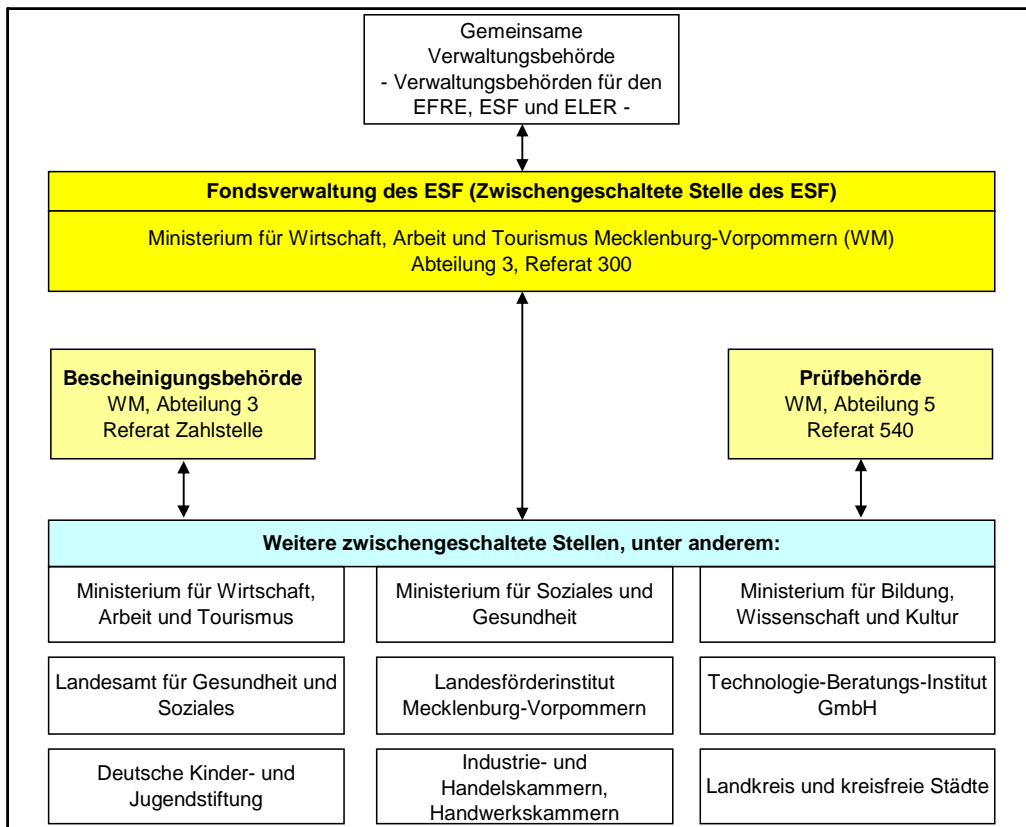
Gemeinsame Verwaltungsbehörde
- Verwaltungsbehörden für den EFRE, ESF und ELER -

**Fondsverwaltung des ESF (Zwischengeschaltete Stelle des ESF)**

Ministerium für Wirtschaft, Arbeit und Tourismus Mecklenburg-Vorpommern (WM)
Abteilung 3, Referat 300

**Bescheinigungsbehörde**
WM, Abteilung 3
Referat Zahlstelle

**Prüfbehörde**
WM, Abteilung 5
Referat 540

**Weitere zwischengeschaltete Stellen, unter anderem:**

| | | |
|---|---|---|
| Ministerium für Wirtschaft, Arbeit und Tourismus | Ministerium für Soziales und Gesundheit | Ministerium für Bildung, Wissenschaft und Kultur |
| Landesamt für Gesundheit und Soziales | Landesförderinstitut Mecklenburg-Vorpommern | Technologie-Beratungs-Institut GmbH |
| Deutsche Kinder- und Jugendstiftung | Industrie- und Handelskammern, Handwerkskammern | Landkreis und kreisfreie Städte |